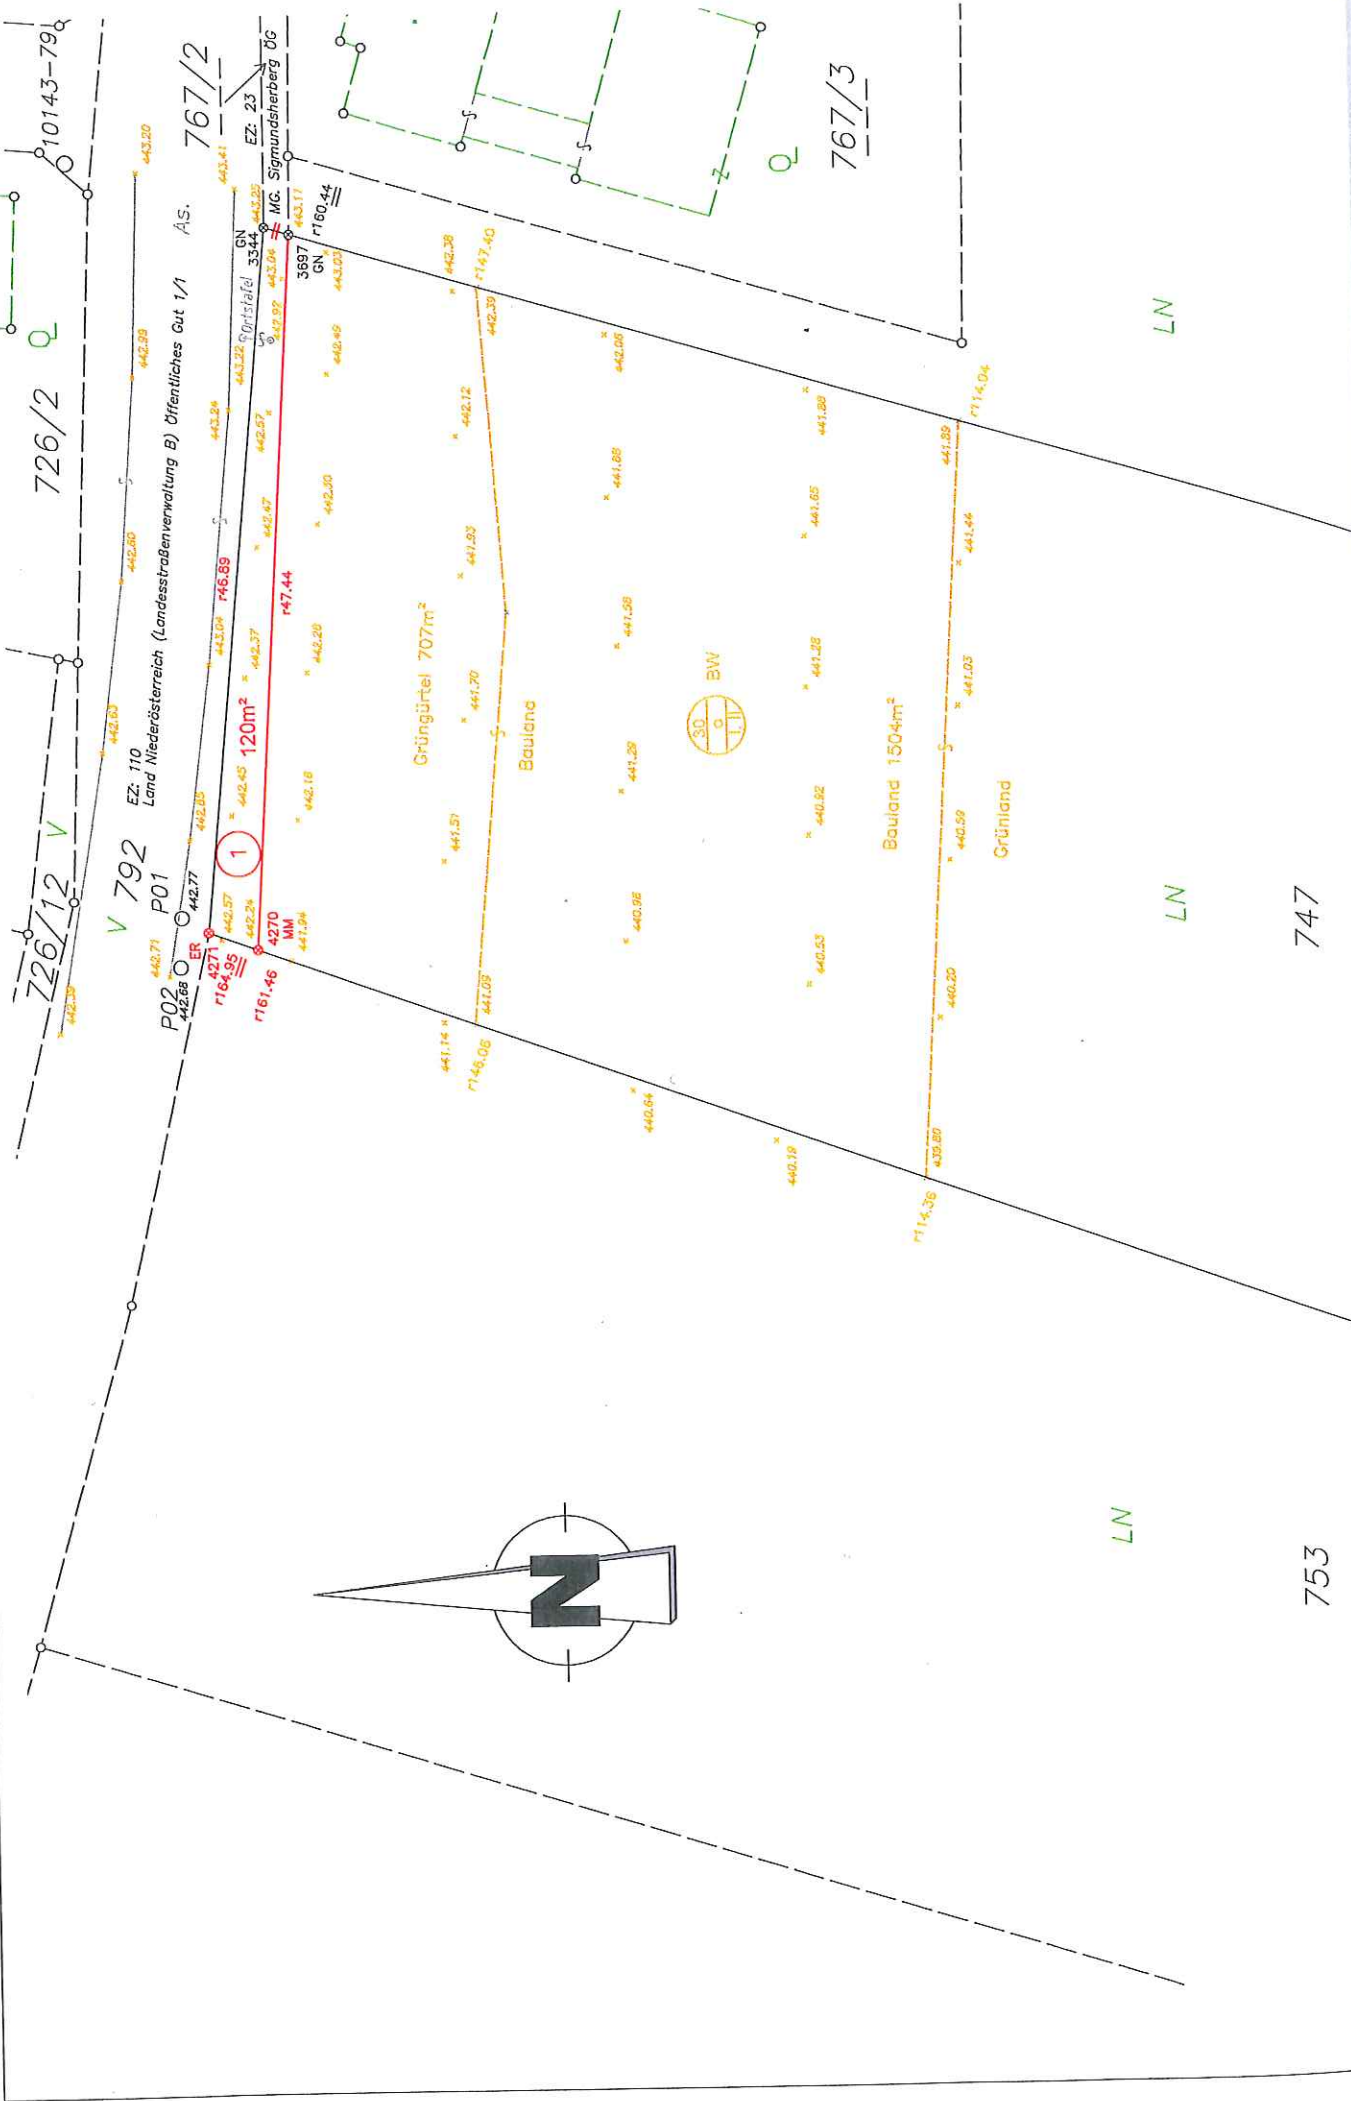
10143-79
726/2
Q
443.20
767/2
EZ: 23
MG. Sigmundsherberg ÖG
767/3
Q
As.
443.41
GN
3344
443.25
443.11
r160.44
3697
GN
443.03
Ortstafel
443.04
442.92
442.38
r147.40
442.39
442.99
EZ: 110
Land Niederösterreich (Landesstraßenverwaltung B) Öffentliches Gut 1/1
443.22
442.49
442.06
442.12
442.57
443.24
442.47
442.30
441.88
441.89
r114.04
LN
442.60
r46.89
442.37
r47.44
442.20
441.93
441.85
441.65
441.44
443.04
Grüngürtel 707m²
441.70
441.58
441.28
441.03
BW
30
o
I, II
442.63
120m²
442.45
442.18
Bauland
441.29
Bauland 1504m²
Grünland
726/12
V
792
P01
442.65
1
441.51
440.92
440.59
V
442.71
442.77
442.57
442.24
4270
MM
441.94
440.96
440.53
LN
747
P02
442.68
ER
4271
r164.95
r161.46
442.35
441.14
r146.06
441.03
440.64
440.19
440.20
439.80
r114.36
LN
753
N